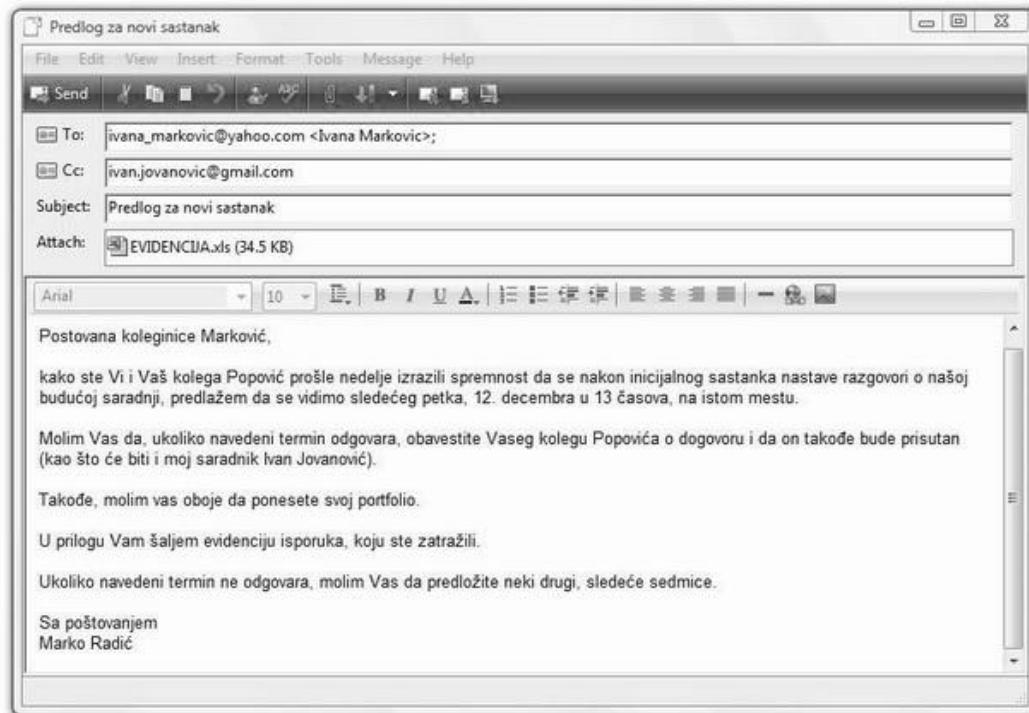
Predlog za novi sastanak

File Edit View Insert Format Tools Message Help

Send

To: ivana_markovic@yahoo.com <Ivana Markovic>;

Cc: ivan.jovanovic@gmail.com

Subject: Predlog za novi sastanak

Attach: EVIDENCIJA.xls (34.5 KB)

Arial 10 B I U A

Postovana koleginice Marković,

kako ste Vi i Vaš kolega Popović prošle nedelje izrazili spremnost da se nakon inicijalnog sastanka nastave razgovori o našoj budućoj saradnji, predlažem da se vidimo sledećeg petka, 12. decembra u 13 časova, na istom mestu.

Molim Vas da, ukoliko navedeni termin odgovara, obavestite Vaseg kolegu Popovića o dogovoru i da on takođe bude prisutan (kao što će biti i moj saradnik Ivan Jovanović).

Takođe, molim vas oboje da ponesete svoj portfolio.

U prilogu Vam šaljem evidenciju isporuka, koju ste zatražili.

Ukoliko navedeni termin ne odgovara, molim Vas da predložite neki drugi, sledeće sedmice.

Sa poštovanjem
Marko Radić